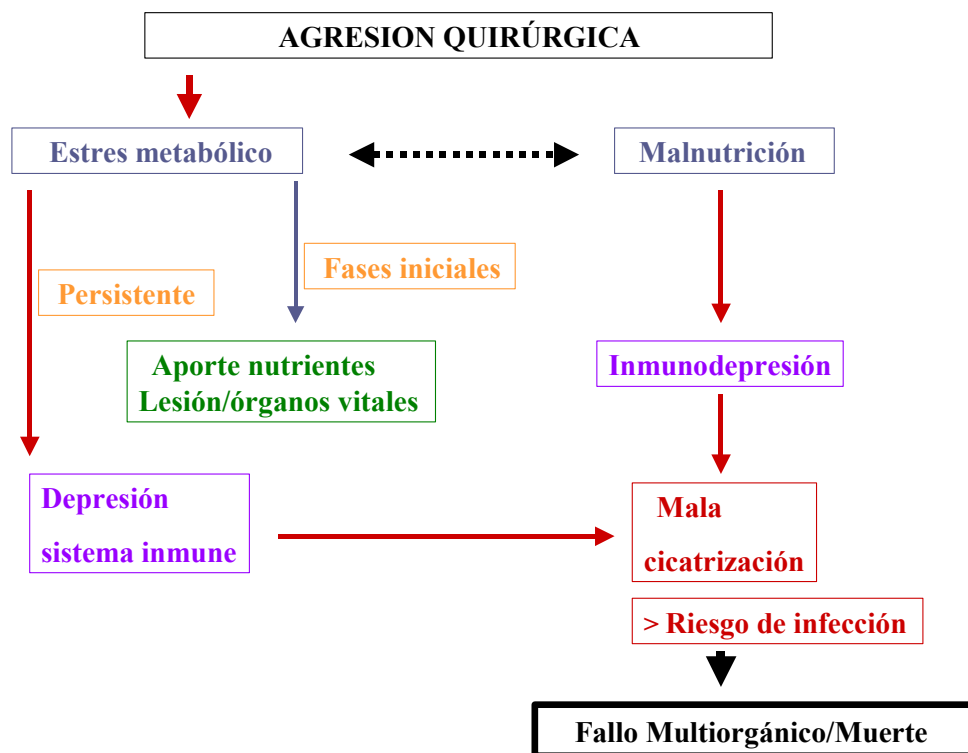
AGRESION QUIRÚRGICA

Estres metabólico

Malnutrición

Fases iniciales

Persistente

Aporte nutrientes
Lesión/órganos vitales

Inmunodepresión

Depresión
sistema inmune

Mala
cicatrización

> Riesgo de infección

Fallo Multiorgánico/Muerte